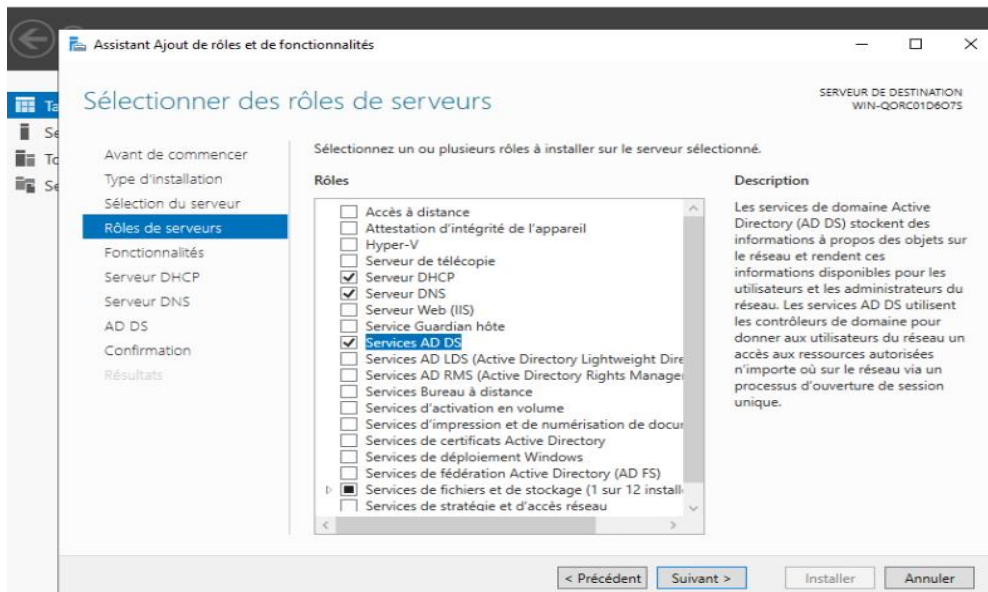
Assistant Ajout de rôles et de fonctionnalités

Sélectionner des rôles de serveurs

SERVEUR DE DESTINATION
WIN-QORC01D6O7S

Ta
Se
To
Se

Avant de commencer
Type d'installation
Sélection du serveur
Rôles de serveurs
Fonctionnalités
Serveur DHCP
Serveur DNS
AD DS
Confirmation
Résultats

Sélectionnez un ou plusieurs rôles à installer sur le serveur sélectionné.

Rôles

Accès à distance
Attestation d'intégrité de l'appareil
Hyper-V
Serveur de télécopie
Serveur DHCP
Serveur DNS
Serveur Web (IIS)
Service Guardian hôte
Services AD DS
Services AD LDS (Active Directory Lightweight Dire
Services AD RMS (Active Directory Rights Manage
Services Bureau à distance
Services d'activation en volume
Services d'impression et de numérisation de docu
Services de certificats Active Directory
Services de déploiement Windows
Services de fédération Active Directory (AD FS)
Services de fichiers et de stockage (1 sur 12 install
Services de stratégie et d'accès réseau

Description

Les services de domaine Active Directory (AD DS) stockent des informations à propos des objets sur le réseau et rendent ces informations disponibles pour les utilisateurs et les administrateurs du réseau. Les services AD DS utilisent les contrôleurs de domaine pour donner aux utilisateurs du réseau un accès aux ressources autorisées n'importe où sur le réseau via un processus d'ouverture de session unique.

< Précédent
Suivant >
Installer
Annuler